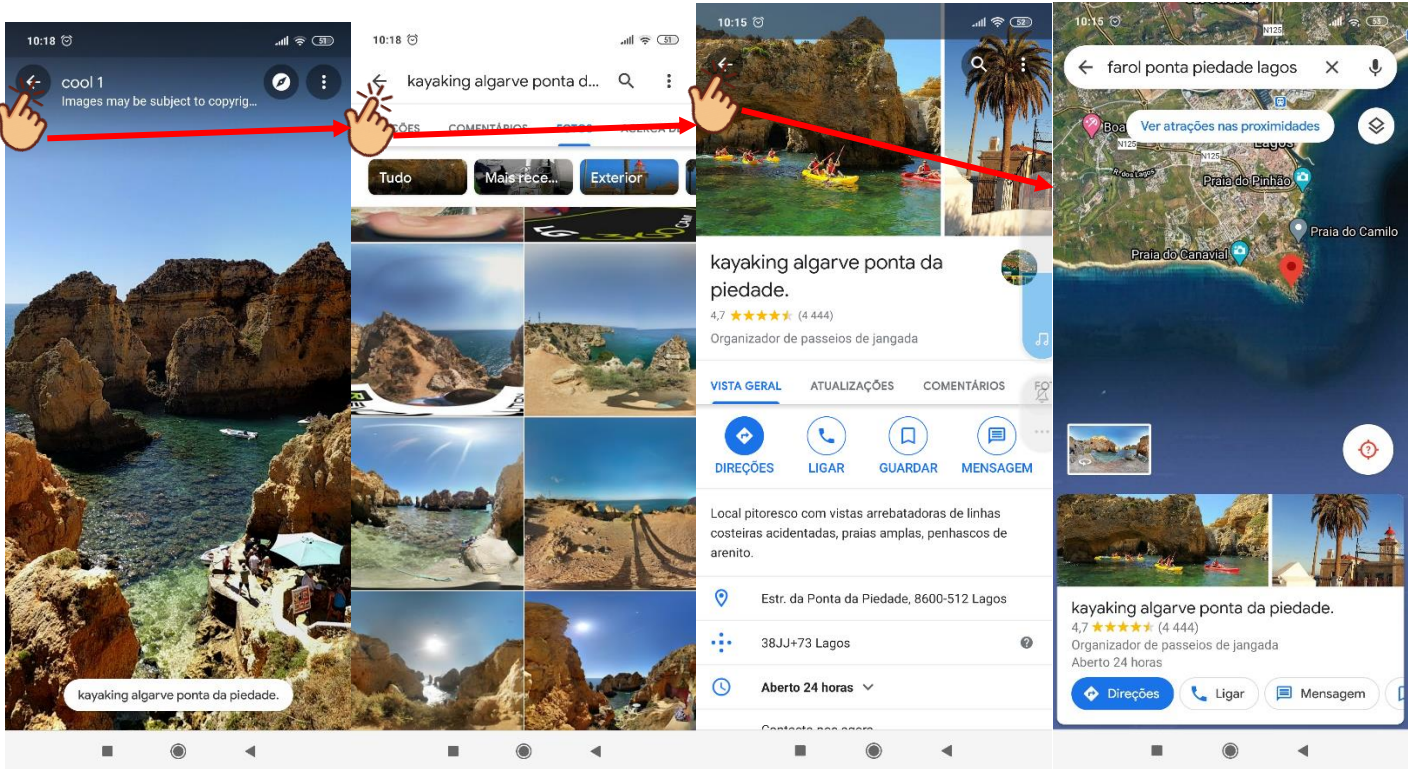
10:18
cool 1
Images may be subject to copyrig...
kayaking algarve ponta da piedade.

10:18
kayaking algarve ponta d...
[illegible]ÕES COMENTÁRIOS FOTOS ACERCA D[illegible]
Tudo
Mais rece...
Exterior

10:15
kayaking algarve ponta da piedade.
4,7 ★★★★★ (4 444)
Organizador de passeios de jangada
VISTA GERAL ATUALIZAÇÕES COMENTÁRIOS FO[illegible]
DIREÇÕES
LIGAR
GUARDAR
MENSAGEM
Local pitoresco com vistas arrebatadoras de linhas costeiras acidentadas, praias amplas, penhascos de arenito.
Estr. da Ponta da Piedade, 8600-512 Lagos
38JJ+73 Lagos
Aberto 24 horas
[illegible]

10:15
farol ponta piedade lagos
N125
Boa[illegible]
Ver atrações nas proximidades
N125
N125
R. dos Lagos
Lagos
Praia do Pinhão
Praia do Camilo
Praia do Canavial
kayaking algarve ponta da piedade.
4,7 ★★★★★ (4 444)
Organizador de passeios de jangada
Aberto 24 horas
Direções
Ligar
Mensagem